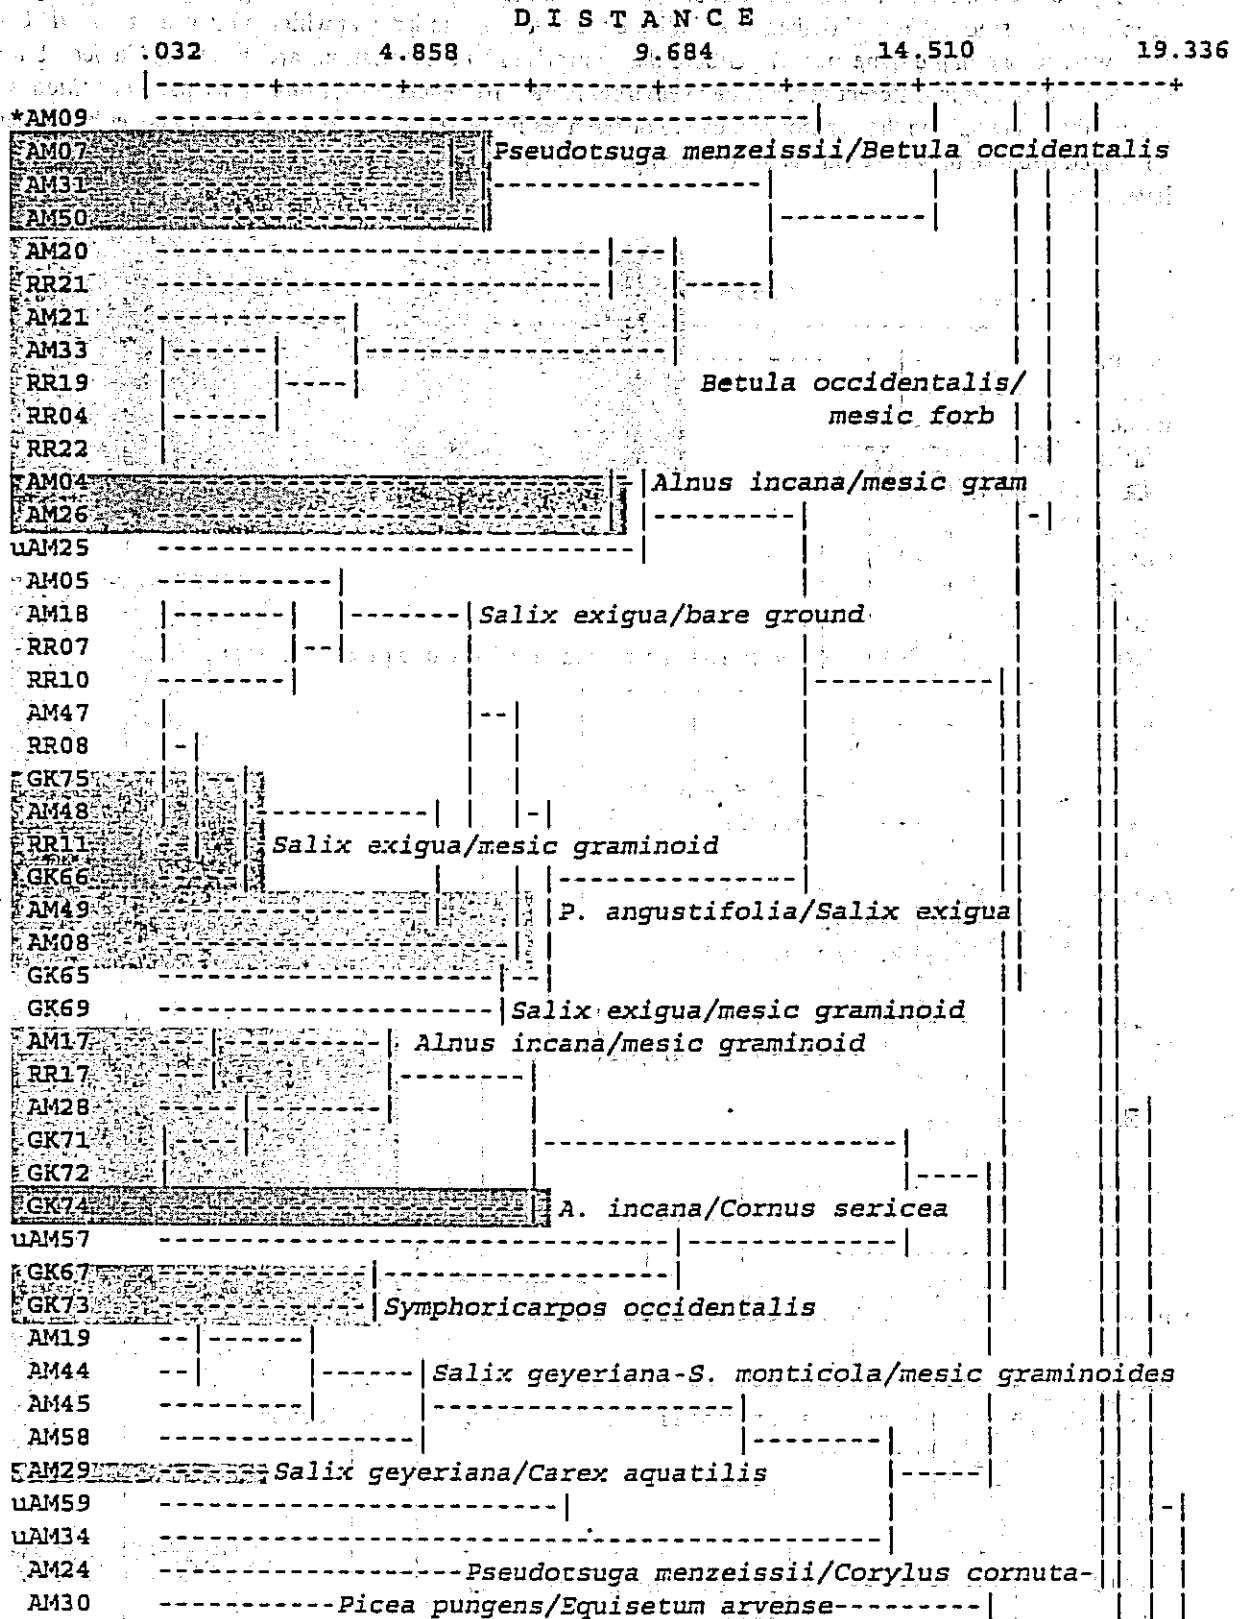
DISTANCE

.032 4.858 9.684 14.510 19.336

*AM09
AM07 Pseudotsuga menzeissii/Betula occidentalis
AM31
AM50
AM20
RR21
AM21
AM33
RR19 Betula occidentalis/
RR04 mesic forb
RR22
AM04 Alnus incana/mesic gram
AM26
uAM25
AM05
AM18 Salix exigua/bare ground
RR07
RR10
AM47
RR08
GK75
AM48
RR11 Salix exigua/mesic graminoid
GK66
AM49 P. angustifolia/Salix exigua
AM08
GK65
GK69 Salix exigua/mesic graminoid
AM17 Alnus incana/mesic graminoid
RR17
AM28
GK71
GK72
GK74 A. incana/Cornus sericea
uAM57
GK67
GK73 Symphoricarpos occidentalis
AM19
AM44 Salix geyeriana-S. monticola/mesic graminoides
AM45
AM58
AM29 Salix geyeriana/Carex aquatilis
uAM59
uAM34
AM24 Pseudotsuga menzeissii/Corylus cornuta-
AM30 Picea pungens/Equisetum arvense